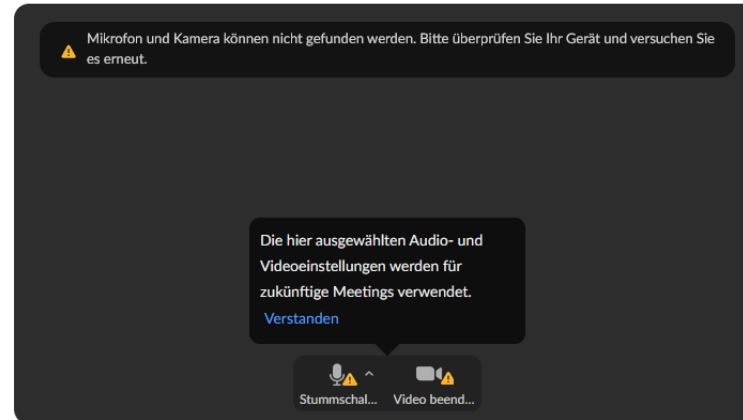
Mikrofon und Kamera können nicht gefunden werden. Bitte überprüfen Sie Ihr Gerät und versuchen Sie es erneut.

Die hier ausgewählten Audio- und Videoeinstellungen werden für zukünftige Meetings verwendet.

Verstanden

Stummschal...

Video beend...